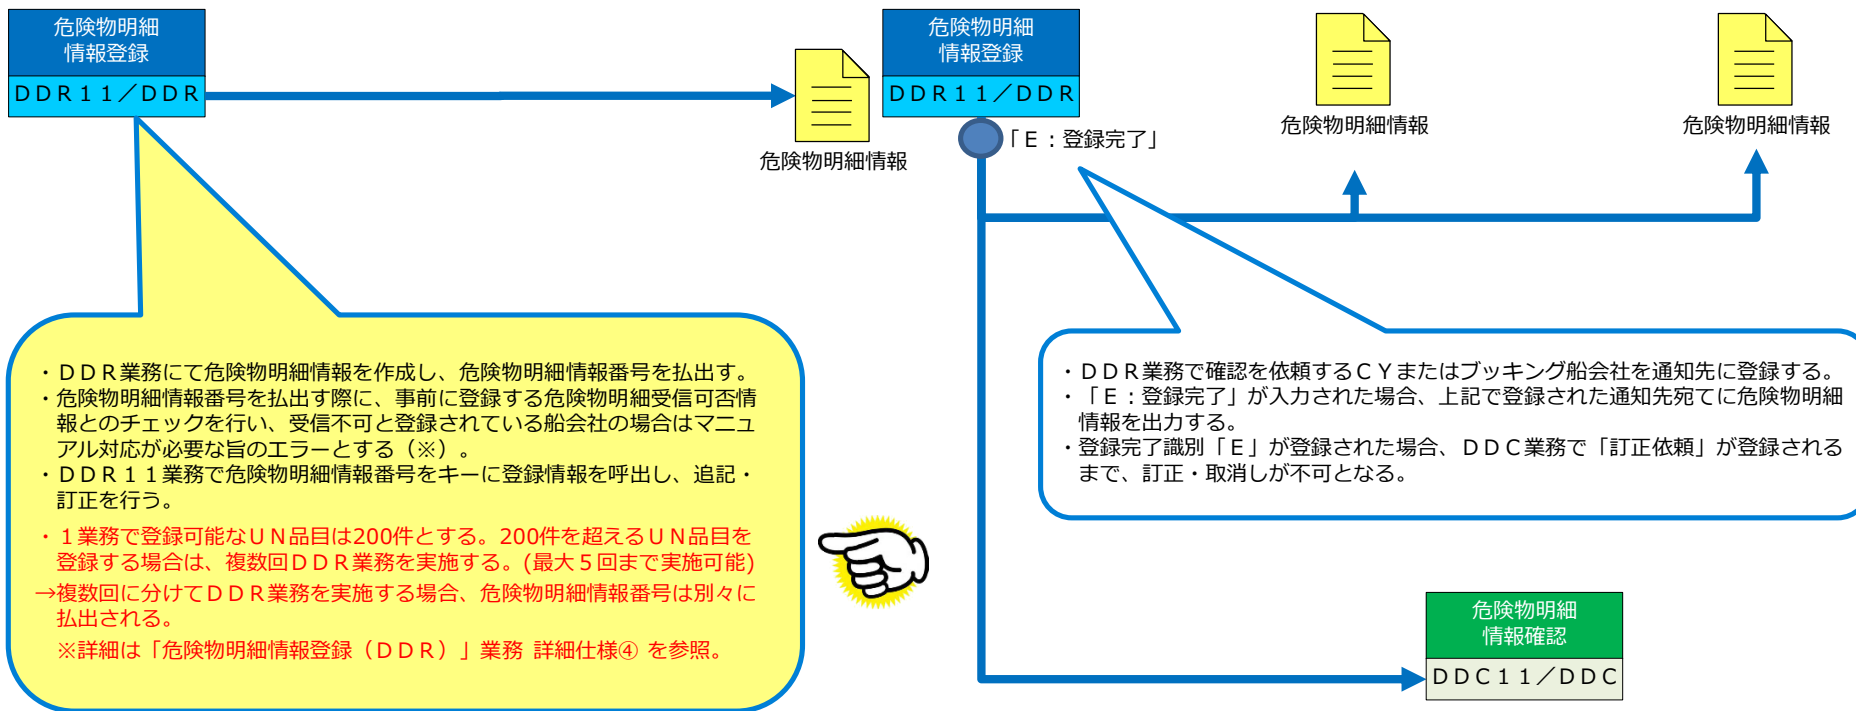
危険物明細
情報登録

ＤＤＲ１１／ＤＤＲ

危険物明細情報

危険物明細
情報登録

ＤＤＲ１１／ＤＤＲ

「Ｅ：登録完了」

危険物明細情報

危険物明細情報

・ＤＤＲ業務にて危険物明細情報を作成し、危険物明細情報番号を払出す。
・危険物明細情報番号を払出す際に、事前に登録する危険物明細受信可否情報とのチェックを行い、受信不可と登録されている船会社の場合はマニュアル対応が必要な旨のエラーとする（※）。
・ＤＤＲ１１業務で危険物明細情報番号をキーに登録情報を呼出し、追記・訂正を行う。

・１業務で登録可能なＵＮ品目は200件とする。200件を超えるＵＮ品目を登録する場合は、複数回ＤＤＲ業務を実施する。(最大５回まで実施可能)
→複数回に分けてＤＤＲ業務を実施する場合、危険物明細情報番号は別々に払出される。
※詳細は「危険物明細情報登録（ＤＤＲ）」業務 詳細仕様④ を参照。

・ＤＤＲ業務で確認を依頼するＣＹまたはブッキング船会社を通知先に登録する。
・「Ｅ：登録完了」が入力された場合、上記で登録された通知先宛てに危険物明細情報を出力する。
・登録完了識別「Ｅ」が登録された場合、ＤＤＣ業務で「訂正依頼」が登録されるまで、訂正・取消しが不可となる。

危険物明細
情報確認

ＤＤＣ１１／ＤＤＣ